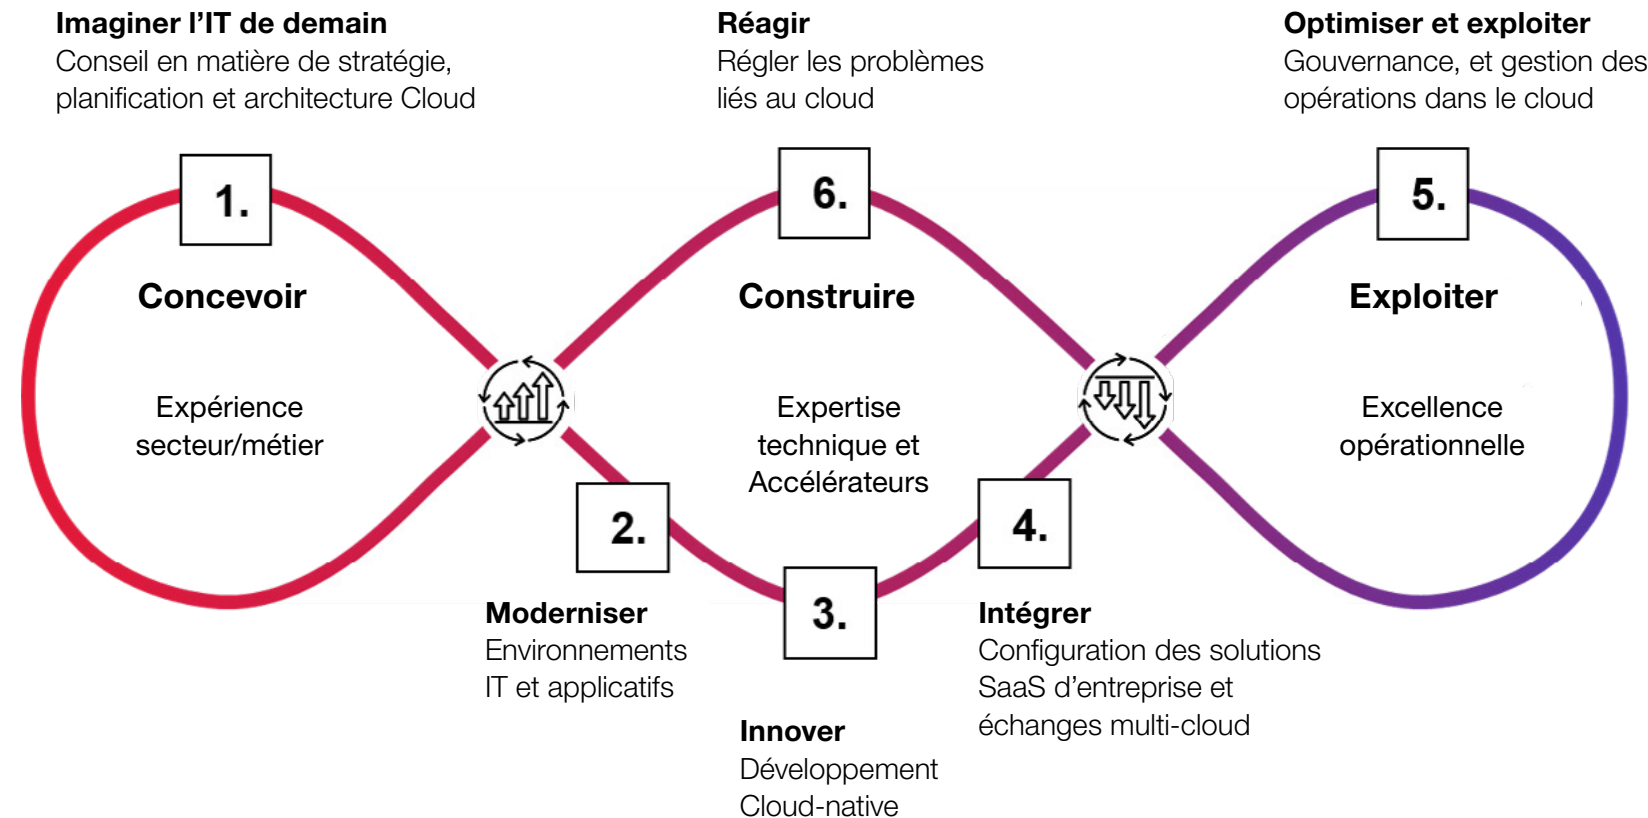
Imaginer l’IT de demain
Conseil en matière de stratégie, planification et architecture Cloud

Réagir
Régler les problèmes liés au cloud

Optimiser et exploiter
Gouvernance, et gestion des opérations dans le cloud

1.

6.

5.

Concevoir

Construire

Exploiter

Expérience secteur/métier

Expertise technique et Accélérateurs

Excellence opérationnelle

2.

4.

3.

Moderniser
Environnements IT et applicatifs

Intégrer
Configuration des solutions SaaS d’entreprise et échanges multi-cloud

Innover
Développement Cloud-native